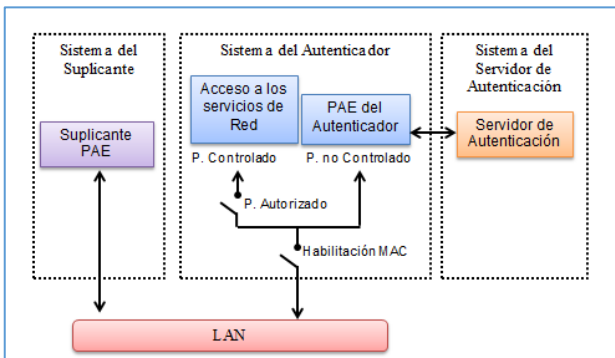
Sistema del Suplicante

Suplicante PAE

Sistema del Autenticador

Acceso a los servicios de Red

PAE del Autenticador

P. Controlado

P. no Controlado

P. Autorizado

Habilitación MAC

Sistema del Servidor de Autenticación

Servidor de Autenticación

LAN